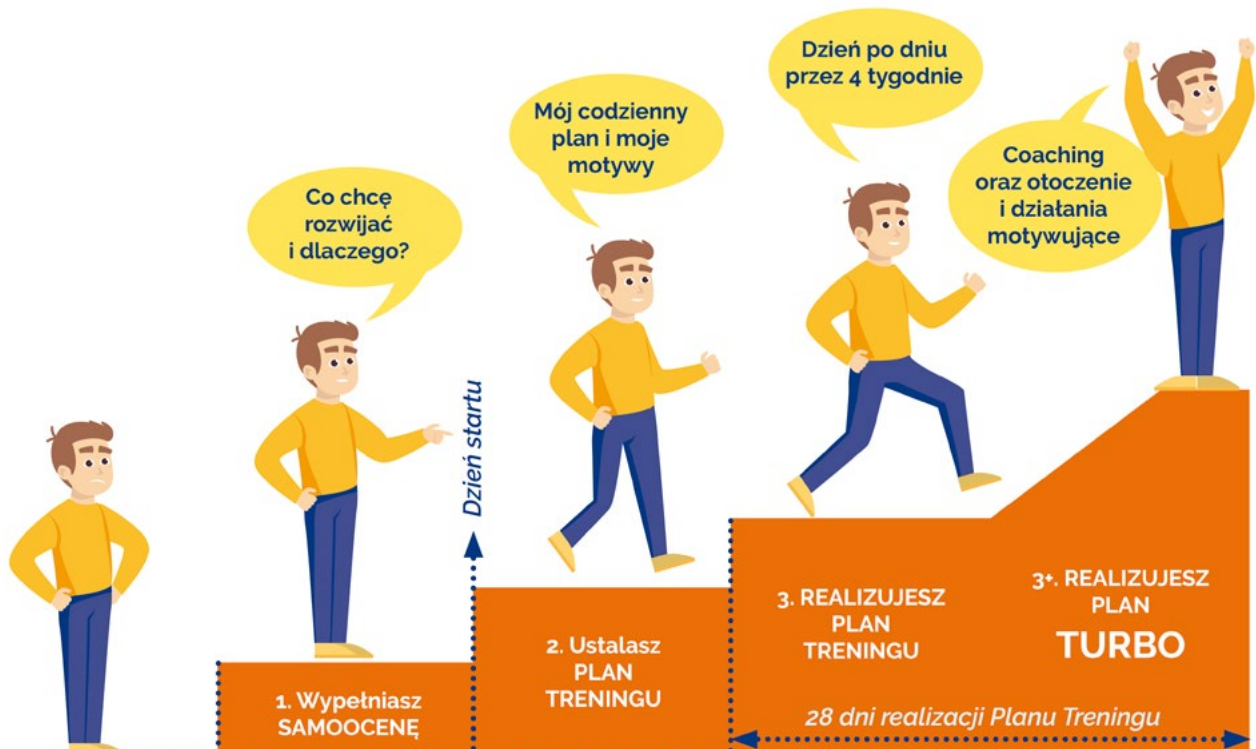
Co chcę rozwijać i dlaczego?

Mój codzienny plan i moje motywy

Dzień po dniu przez 4 tygodnie

Coaching oraz otoczenie i działania motywujące

Dzień startu

1. Wypełniasz SAMOOCENĘ

2. Ustalasz PLAN TRENINGU

3. REALIZUJESZ PLAN TRENINGU

3+. REALIZUJESZ PLAN TURBO

28 dni realizacji Planu Treningu